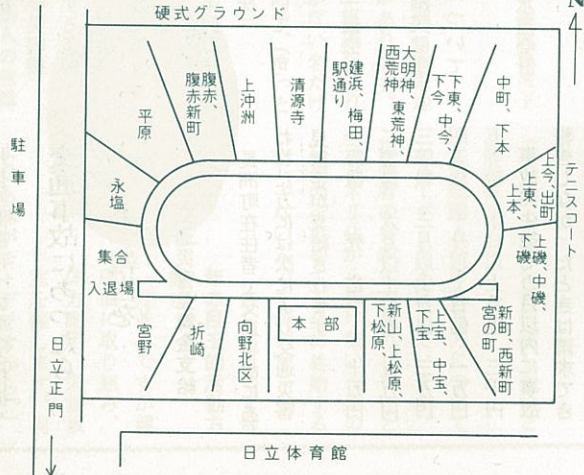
硬式グラウンド

4

駐車場

テニスコート

平原

腹赤、腹赤新町

上沖洲

清源寺

駅通り

建浜、梅田、

大明神、西荒神

東荒神、

下今

下東、中今、

中町、下本

上今、出町

上東、上本、

下磯

上磯、中磯、

永塩

集合入退場

宮野

折崎

向野北区

本部

下松原、

新山、上松原、

下宝

上宝、中宝、

宮の町

新町、西新町

日立正門

日立体育館